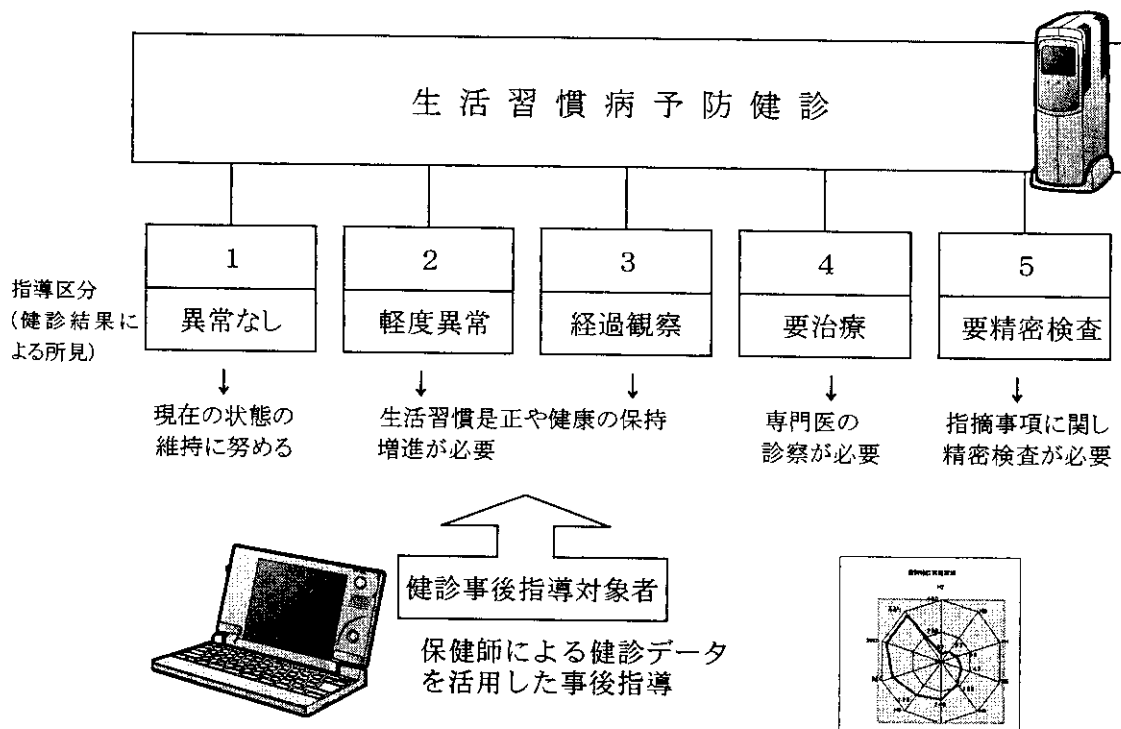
生活習慣病予防健診

指導区分
(健診結果による所見)

1
異常なし

2
軽度異常

3
経過観察

4
要治療

5
要精密検査

↓
現在の状態の維持に努める

↓
生活習慣是正や健康の保持増進が必要
↓

↓
専門医の診察が必要

↓
指摘事項に関し精密検査が必要

健診事後指導対象者

保健師による健診データを活用した事後指導

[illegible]